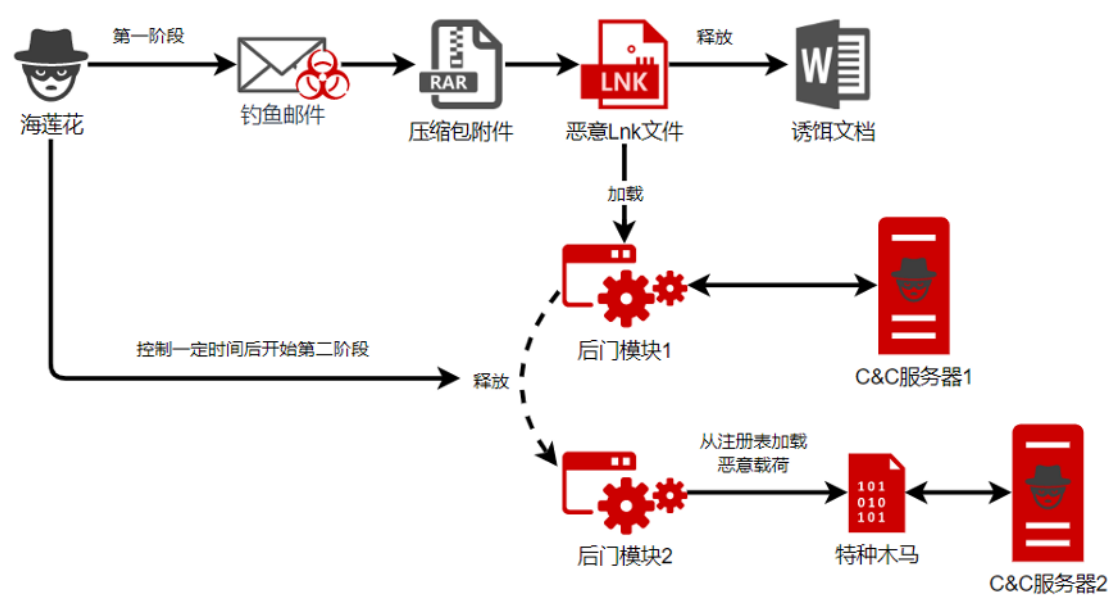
第一阶段

海莲花

钓鱼邮件

RAR

压缩包附件

LNK

恶意Lnk文件

释放

W

诱饵文档

加载

后门模块1

C&C服务器1

控制一定时间后开始第二阶段

释放

从注册表加载
恶意载荷

后门模块2

101
010
101

特种木马

C&C服务器2